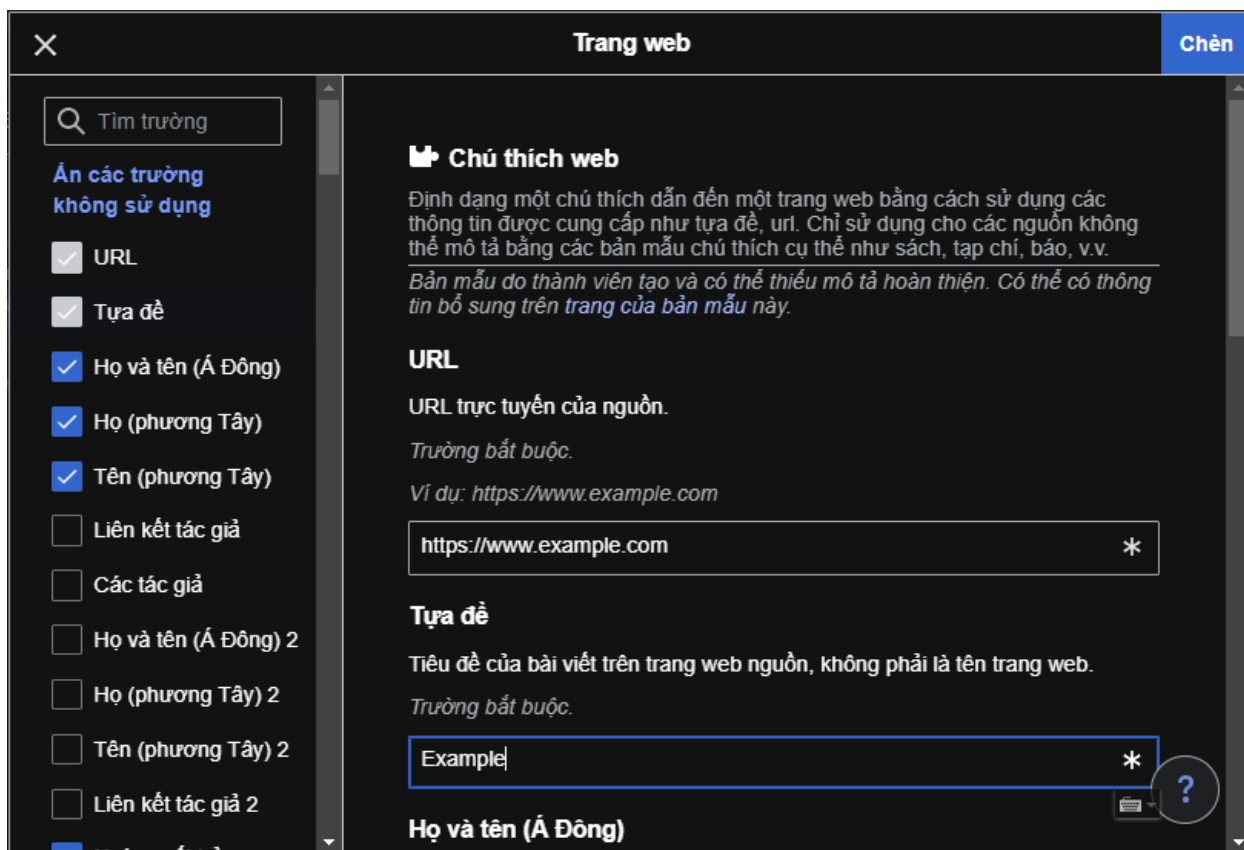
Trang web

Chèn

Tìm trường

Ẩn các trường không sử dụng

URL

Tựa đề

Họ và tên (Á Đông)

Họ (phương Tây)

Tên (phương Tây)

Liên kết tác giả

Các tác giả

Họ và tên (Á Đông) 2

Họ (phương Tây) 2

Tên (phương Tây) 2

Liên kết tác giả 2

Chú thích web

Định dạng một chú thích dẫn đến một trang web bằng cách sử dụng các thông tin được cung cấp như tựa đề, url. Chỉ sử dụng cho các nguồn không thể mô tả bằng các bản mẫu chú thích cụ thể như sách, tạp chí, báo, v.v.

Bản mẫu do thành viên tạo và có thể thiếu mô tả hoàn thiện. Có thể có thông tin bổ sung trên trang của bản mẫu này.

URL

URL trực tuyến của nguồn.

Trường bắt buộc.

Ví dụ: https://www.example.com

https://www.example.com

Tựa đề

Tiêu đề của bài viết trên trang web nguồn, không phải là tên trang web.

Trường bắt buộc.

Example

?

Họ và tên (Á Đông)